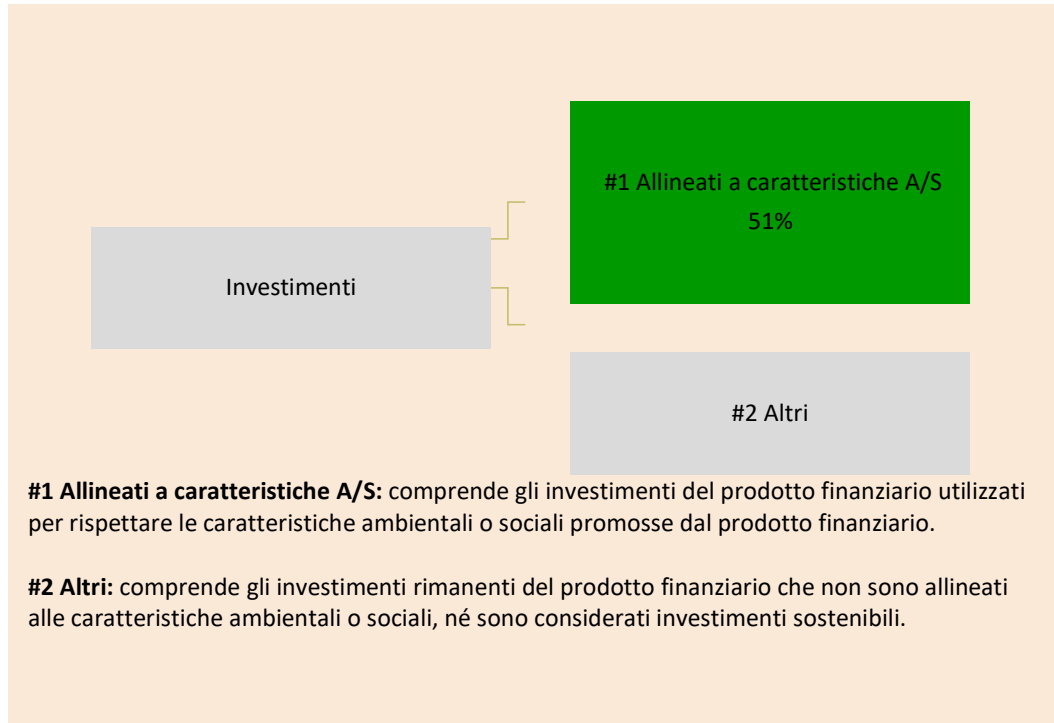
Investimenti

#1 Allineati a caratteristiche A/S
51%

#2 Altri

**#1 Allineati a caratteristiche A/S:** comprende gli investimenti del prodotto finanziario utilizzati per rispettare le caratteristiche ambientali o sociali promosse dal prodotto finanziario.

**#2 Altri:** comprende gli investimenti rimanenti del prodotto finanziario che non sono allineati alle caratteristiche ambientali o sociali, né sono considerati investimenti sostenibili.